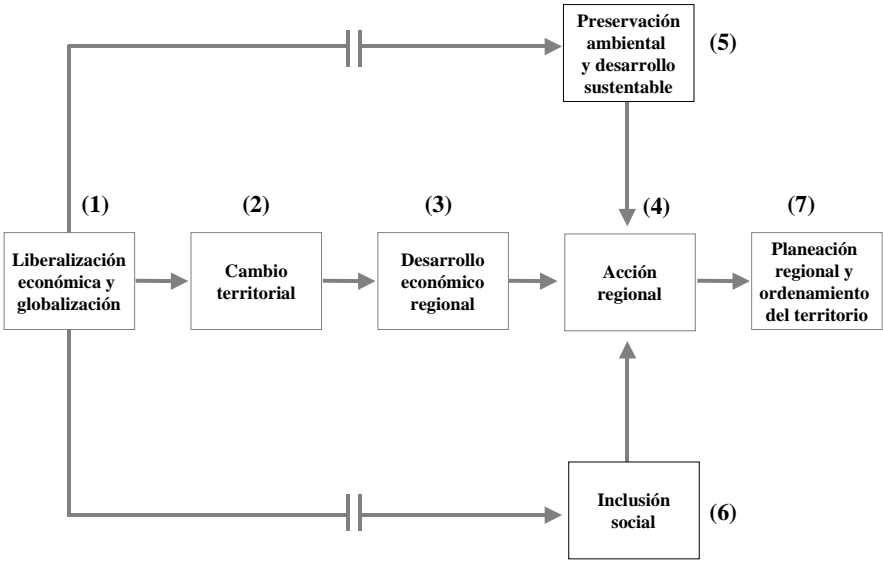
Preservación ambiental y desarrollo sustentable

(5)

(1)

(2)

(3)

(4)

(7)

Liberalización económica y globalización

Cambio territorial

Desarrollo económico regional

Acción regional

Planeación regional y ordenamiento del territorio

Inclusión social

(6)